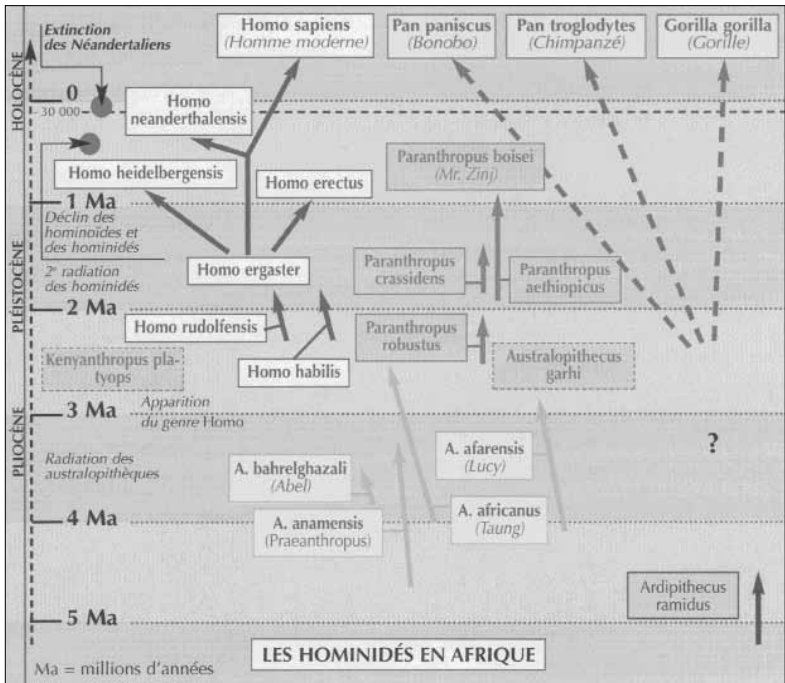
Extinction des Néandertaliens

Homo sapiens (Homme moderne)

Pan paniscus (Bonobo)

Pan troglodytes (Chimpanzé)

Gorilla gorilla (Gorille)

HOLOCÈNE

0

30 000

Homo neanderthalensis

Homo heidelbergensis

Homo erectus

Paranthropus boisei (Mr. Zinj)

1 Ma

Déclin des hominoïdes et des hominidés

PLÉISTOCÈNE

2e radiation des hominidés

Homo ergaster

Paranthropus crassidens

Paranthropus aethiopicus

2 Ma

Homo rudolfensis

Paranthropus robustus

Kenyanthropus platyops

Homo habilis

Australopithecus garhi

3 Ma

Apparition du genre Homo

PLIOCÈNE

Radiation des australopithèques

A. afarensis (Lucy)

?

A. bahrelghazali (Abel)

4 Ma

A. anamensis (Praeanthropus)

A. africanus (Taung)

Ardipithecus ramidus

5 Ma

LES HOMINIDÉS EN AFRIQUE

Ma = millions d'années